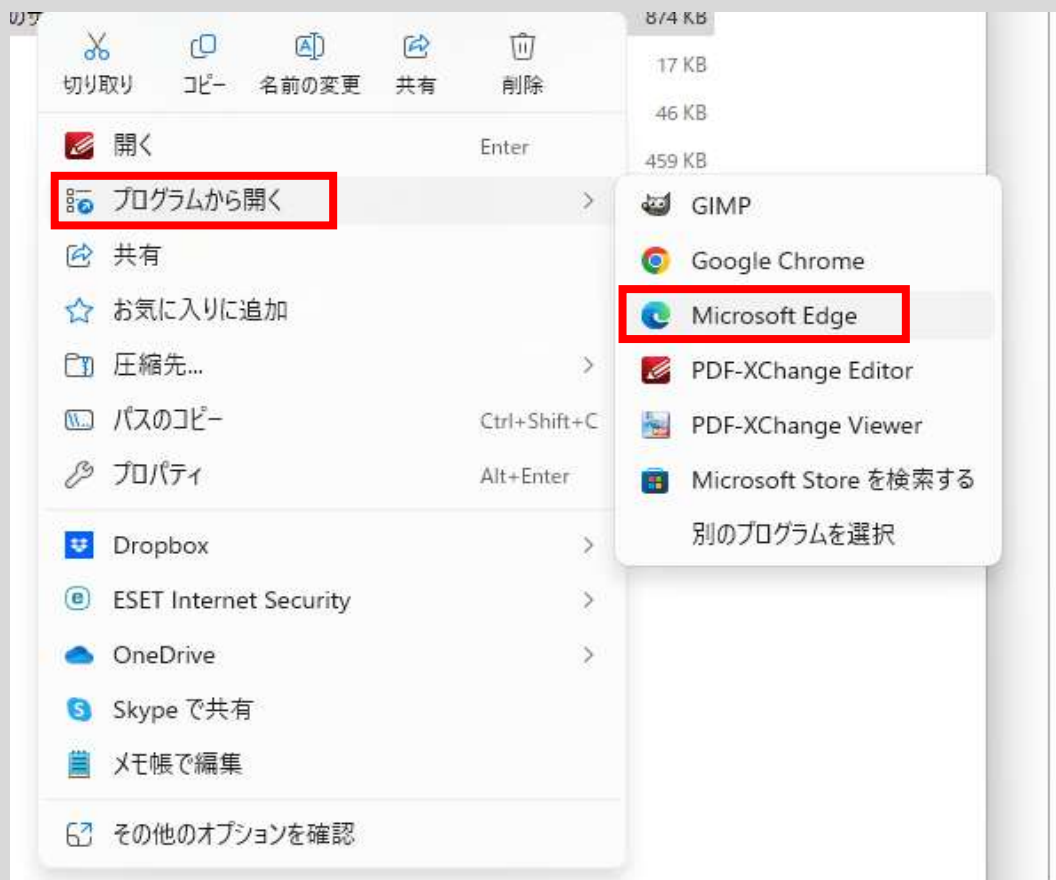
のサ

874 KB

17 KB

46 KB

459 KB

切り取り　コピー　名前の変更　共有　削除

開く　Enter

プログラムから開く

共有

お気に入りに追加

圧縮先...

パスのコピー　Ctrl+Shift+C

プロパティ　Alt+Enter

Dropbox

ESET Internet Security

OneDrive

Skype で共有

メモ帳で編集

その他のオプションを確認

GIMP

Google Chrome

Microsoft Edge

PDF-XChange Editor

PDF-XChange Viewer

Microsoft Store を検索する

別のプログラムを選択